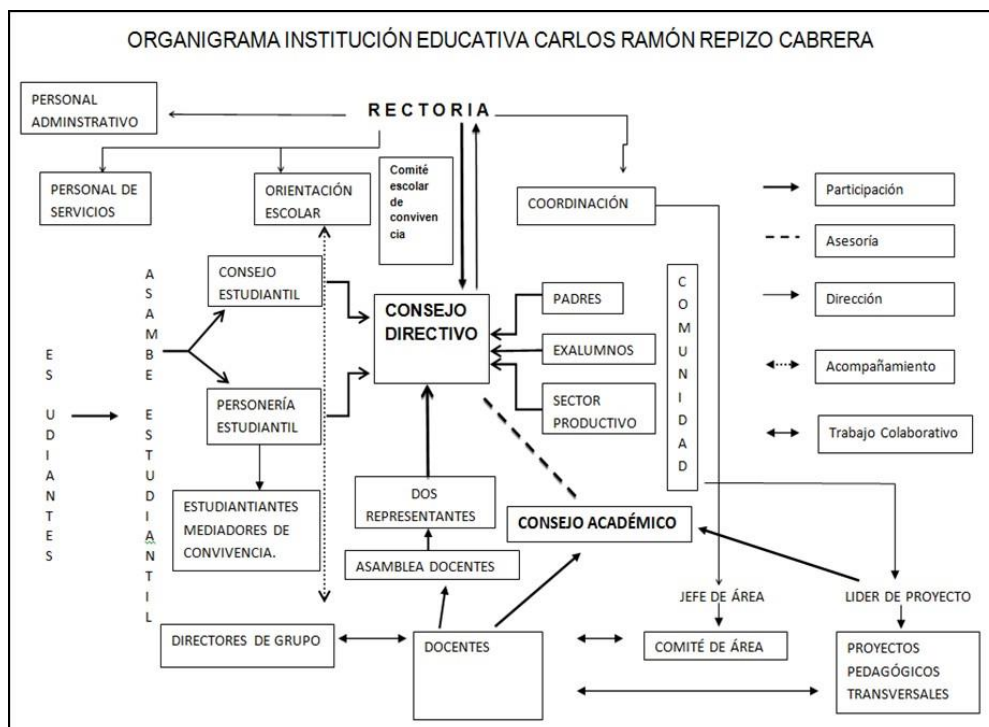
ORGANIGRAMA INSTITUCIÓN EDUCATIVA CARLOS RAMÓN REPIZO CABRERA

PERSONAL ADMINSTRATIVO

RECTORIA

PERSONAL DE SERVICIOS

ORIENTACIÓN ESCOLAR

Comité escolar de convivencia

COORDINACIÓN

Participación

Asesoría

Dirección

Acompañamiento

Trabajo Colaborativo

ESUDIANTES

ASAMBE ESTUDIANTIL

CONSEJO ESTUDIANTIL

PERSONERÍA ESTUDIANTIL

CONSEJO DIRECTIVO

PADRES

EXALUMNOS

SECTOR PRODUCTIVO

COMUNIDAD

ESTUDIANTIANTES MEDIADORES DE CONVIVENCIA.

DOS REPRESENTANTES

ASAMBLEA DOCENTES

CONSEJO ACADÉMICO

JEFE DE ÁREA

LIDER DE PROYECTO

DIRECTORES DE GRUPO

DOCENTES

COMITÉ DE ÁREA

PROYECTOS PEDAGÓGICOS TRANSVERSALES